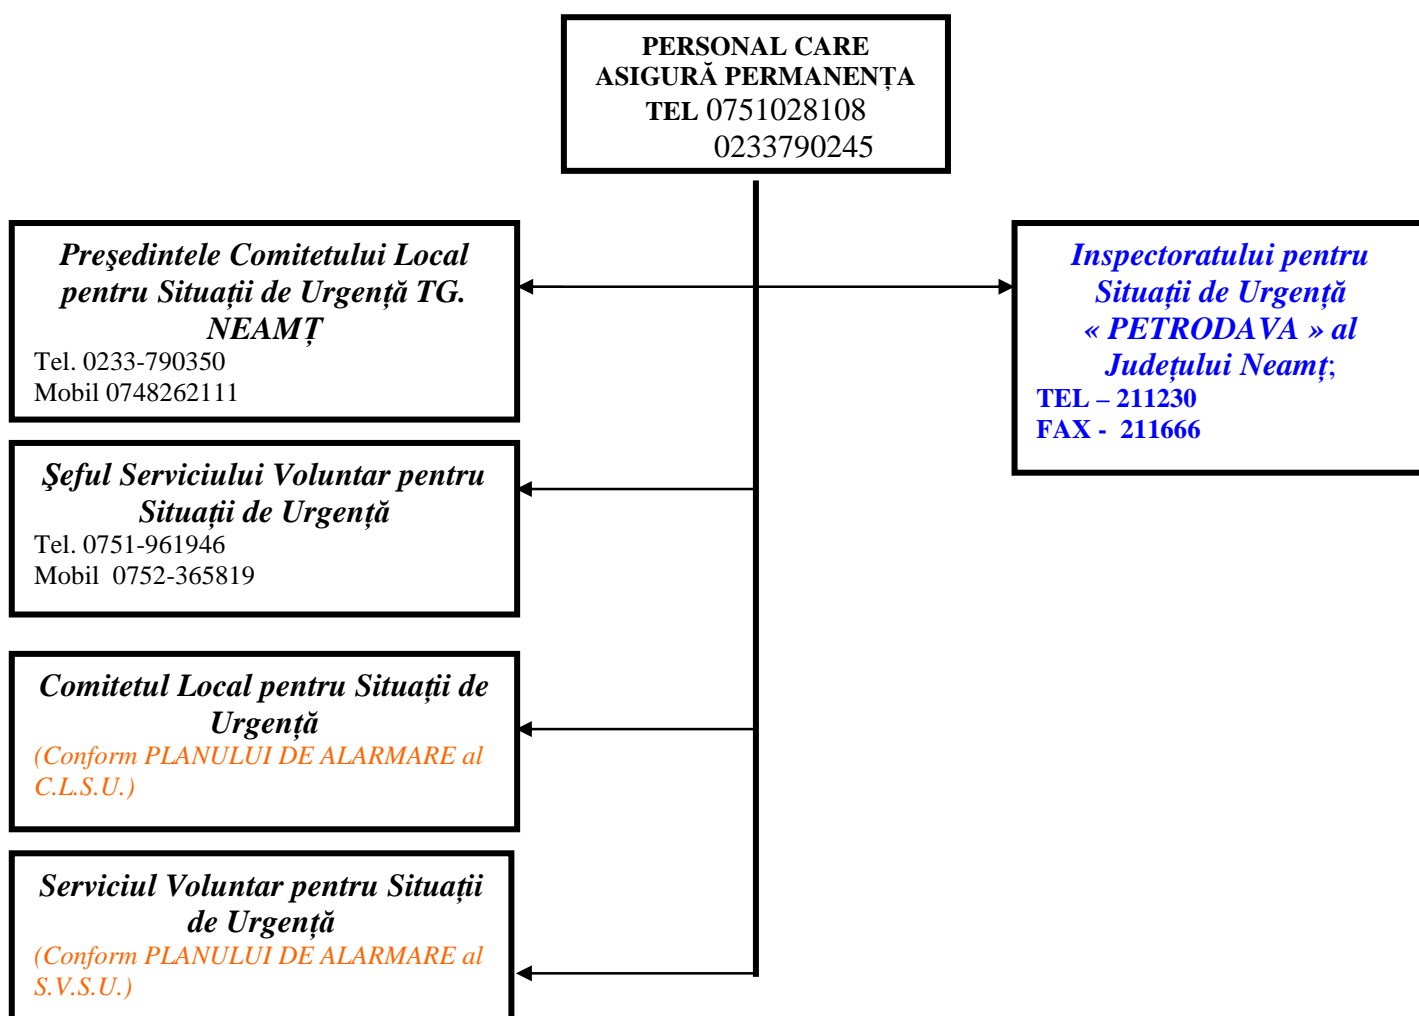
PERSONAL CARE ASIGURĂ PERMANENȚA
TEL 0751028108
0233790245

Preşedintele Comitetului Local pentru Situații de Urgență TG. NEAMȚ
Tel. 0233-790350
Mobil 0748262111

Inspectoratului pentru Situații de Urgență « PETRODAVA » al Județului Neamț;
TEL – 211230
FAX - 211666

Şeful Serviciului Voluntar pentru Situații de Urgență
Tel. 0751-961946
Mobil 0752-365819

Comitetul Local pentru Situații de Urgență
(Conform PLANULUI DE ALARMARE al C.L.S.U.)

Serviciul Voluntar pentru Situații de Urgență
(Conform PLANULUI DE ALARMARE al S.V.S.U.)